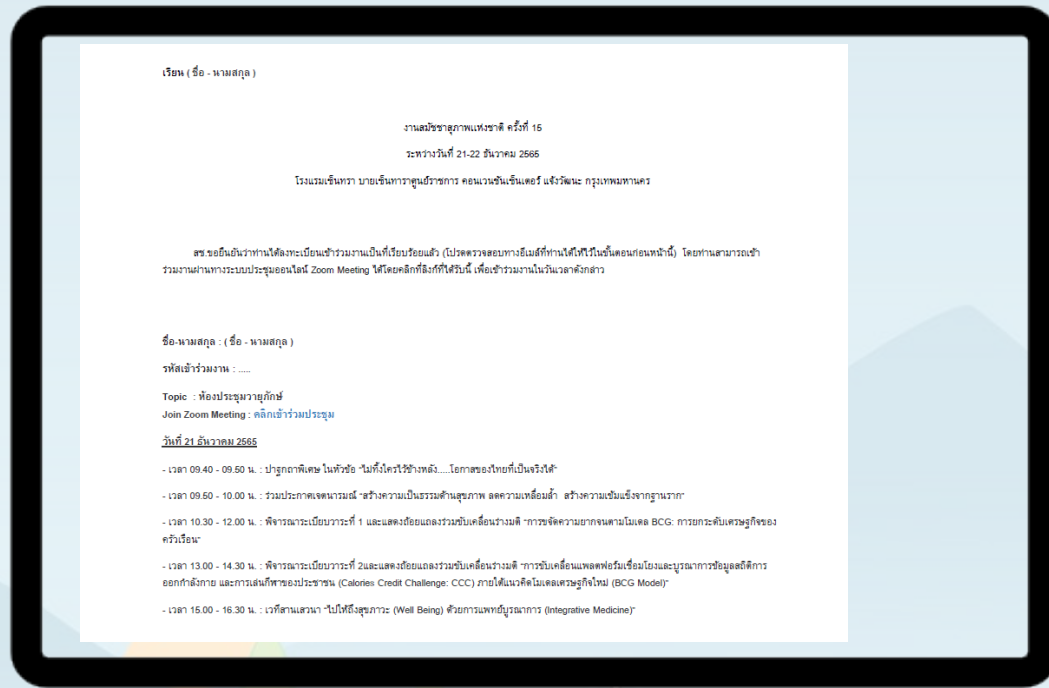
เรียน ( ชื่อ - นามสกุล )

งานสมัชชาสุขภาพแห่งชาติ ครั้งที่ 15

ระหว่างวันที่ 21-22 ธันวาคม 2565

โรงแรมเซ็นทรา บายเซ็นทาราศูนย์ราชการ คอนเวนชันเซ็นเตอร์ แจ้งวัฒนะ กรุงเทพมหานคร

สช.ขอยืนยันว่าท่านได้ลงทะเบียนเข้าร่วมงานเป็นที่เรียบร้อยแล้ว (โปรดตรวจสอบทางอีเมล์ที่ท่านได้ให้ไว้ในขั้นตอนก่อนหน้านี้) โดยท่านสามารถเข้าร่วมงานผ่านทางระบบประชุมออนไลน์ Zoom Meeting ได้โดยคลิกที่ลิงก์ที่ได้รับนี้ เพื่อเข้าร่วมงานในวันเวลาดังกล่าว

ชื่อ-นามสกุล : ( ชื่อ - นามสกุล )

รหัสเข้าร่วมงาน : .....

Topic : ห้องประชุมวายุภักษ์
Join Zoom Meeting : คลิกเข้าร่วมประชุม

วันที่ 21 ธันวาคม 2565

- เวลา 09.40 - 09.50 น. : ปาฐกถาพิเศษ ในหัวข้อ "ไม่ทิ้งใครไว้ข้างหลัง.....โอกาสของไทยที่เป็นจริงได้"

- เวลา 09.50 - 10.00 น. : ร่วมประกาศเจตนารมณ์ "สร้างความเป็นธรรมด้านสุขภาพ ลดความเหลื่อมล้ำ สร้างความเข้มแข็งจากฐานราก"

- เวลา 10.30 - 12.00 น. : พิจารณาระเบียบวาระที่ 1 และแสดงถ้อยแถลงร่วมขับเคลื่อนร่างมติ "การขจัดความยากจนตามโมเดล BCG: การยกระดับเศรษฐกิจของครัวเรือน"

- เวลา 13.00 - 14.30 น. : พิจารณาระเบียบวาระที่ 2และแสดงถ้อยแถลงร่วมขับเคลื่อนร่างมติ "การขับเคลื่อนแพลตฟอร์มเชื่อมโยงและบูรณาการข้อมูลสถิติการออกกำลังกาย และการเล่นกีฬาของประชาชน (Calories Credit Challenge: CCC) ภายใต้แนวคิดโมเดลเศรษฐกิจใหม่ (BCG Model)"

- เวลา 15.00 - 16.30 น. : เวทีสานเสวนา "ไปให้ถึงสุขภาวะ (Well Being) ด้วยการแพทย์บูรณาการ (Integrative Medicine)"